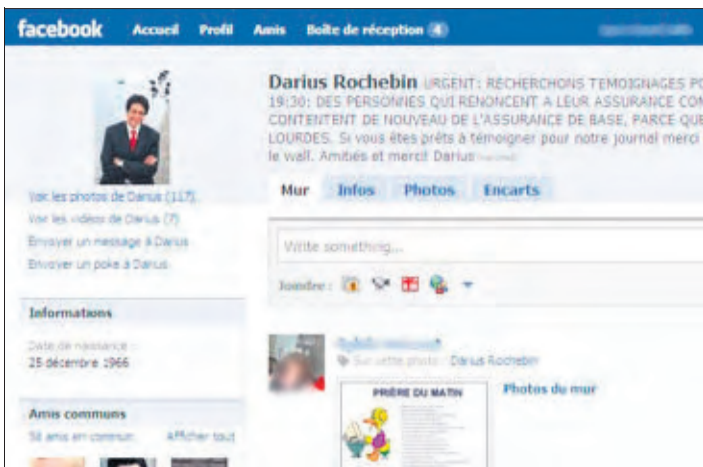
facebook Accueil Profil Amis Boîte de réception 4

Voir les photos de Darius (117)
Voir les vidéos de Darius (7)
Envoyer un message à Darius
Envoyer un poke à Darius

Informations

Date de naissance :
25 décembre 1966

Amis communs

58 amis en commun Afficher tout

Darius Rochebin URGENT: RECHERCHONS TEMOIGNAGES P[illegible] 19:30: DES PERSONNES QUI RENONCENT A LEUR ASSURANCE CO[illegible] CONTENTENT DE NOUVEAU DE L'ASSURANCE DE BASE, PARCE QU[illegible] LOURDES. Si vous êtes prêts à témoigner pour notre journal merci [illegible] le wall. Amitiés et merci! Darius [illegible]

Mur Infos Photos Encarts

Write something...

Joindre :

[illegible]
Sur cette photo : Darius Rochebin

PRIÈRE DU MATIN

Photos du mur